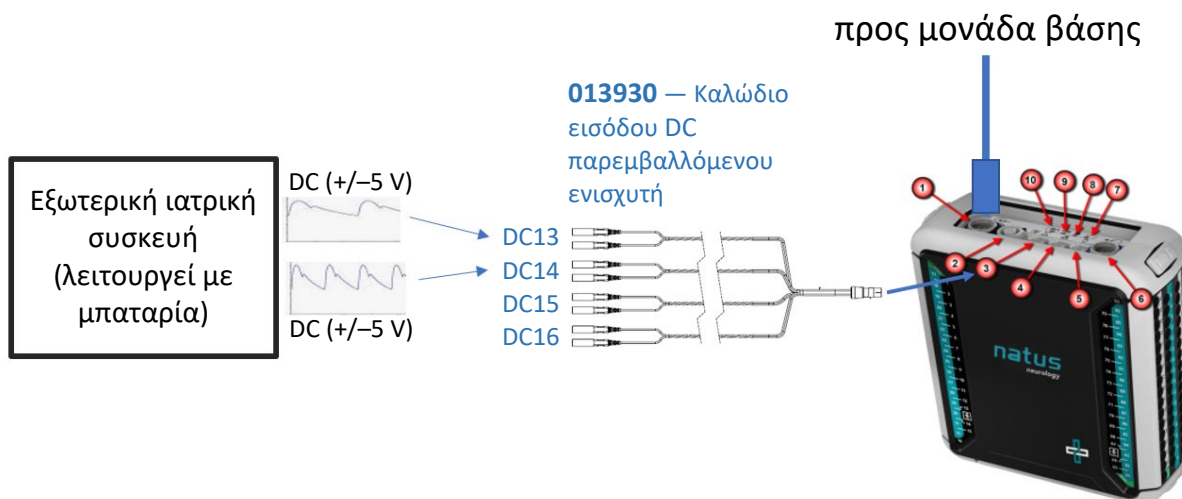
προς μονάδα βάσης

**013930** — Καλώδιο εισόδου DC παρεμβαλλόμενου ενισχυτή

Εξωτερική ιατρική συσκευή (λειτουργεί με μπαταρία)

DC (+/–5 V)

DC (+/–5 V)

DC13
DC14
DC15
DC16

1
2
3
4
5
6
7
8
9
10

natus
neurology